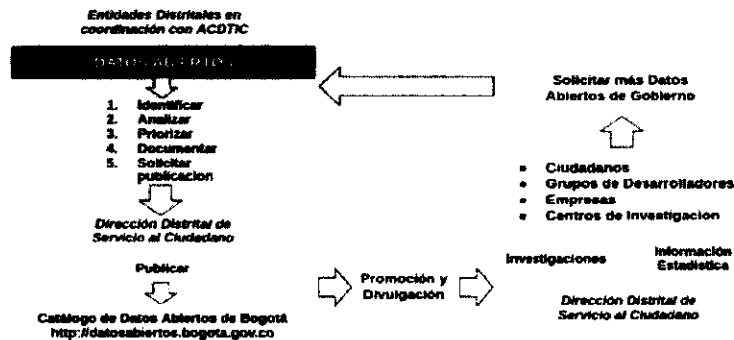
Entidades Distritales en coordinación con ACDTIC

DATOS ABIERTOS

1. Identificar
2. Analizar
3. Priorizar
4. Documentar
5. Solicitar publicacion

Dirección Distrital de Servicio al Ciudadano

Publicar

Catálogo de Datos Abiertos de Bogotá
http://datosabiertos.bogota.gov.co

Promoción y Divulgación

Solicitar más Datos Abiertos de Gobierno

- Ciudadanos
- Grupos de Desarrolladores
- Empresas
- Centros de Investigacion

Investigaciones

Información Estadística

Dirección Distrital de Servicio al Ciudadano